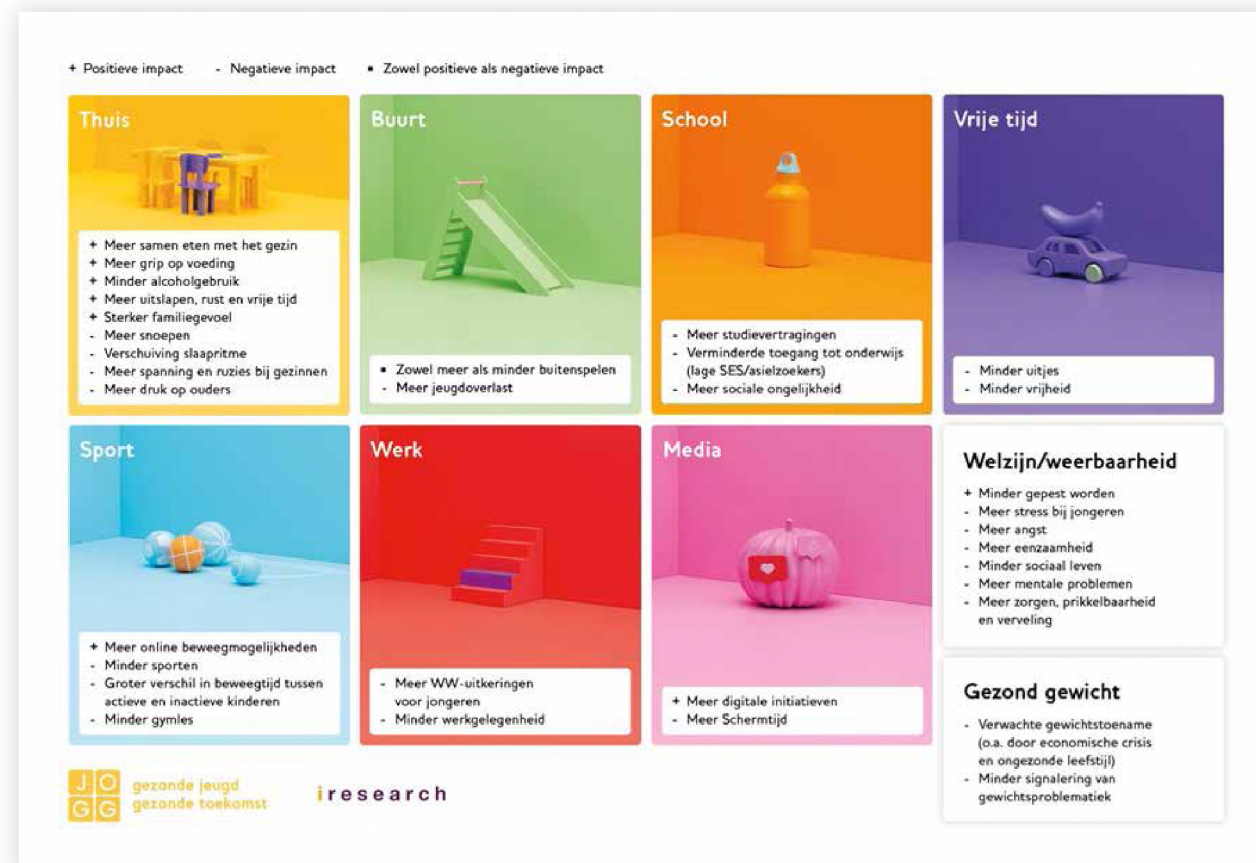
+ Positieve impact  - Negatieve impact  ▪ Zowel positieve als negatieve impact

Thuis

+ Meer samen eten met het gezin
+ Meer grip op voeding
+ Minder alcoholgebruik
+ Meer uitslapen, rust en vrije tijd
+ Sterker familiegevoel
- Meer snoepen
- Verschuiving slaapritme
- Meer spanning en ruzies bij gezinnen
- Meer druk op ouders

Buurt

▪ Zowel meer als minder buitenspelen
- Meer jeugdoverlast

School

- Meer studievertragingen
- Verminderde toegang tot onderwijs (lage SES/asielzoekers)
- Meer sociale ongelijkheid

Vrije tijd

- Minder uitjes
- Minder vrijheid

Sport

+ Meer online beweegmogelijkheden
- Minder sporten
- Groter verschil in beweegtijd tussen actieve en inactieve kinderen
- Minder gymles

Werk

- Meer WW-uitkeringen voor jongeren
- Minder werkgelegenheid

Media

+ Meer digitale initiatieven
- Meer Schermtijd

Welzijn/weerbaarheid

+ Minder gepest worden
- Meer stress bij jongeren
- Meer angst
- Meer eenzaamheid
- Minder sociaal leven
- Meer mentale problemen
- Meer zorgen, prikkelbaarheid en verveling

Gezond gewicht

- Verwachte gewichtstoename (o.a. door economische crisis en ongezonde leefstijl)
- Minder signalering van gewichtsproblematiek

JO GG gezonde jeugd gezonde toekomst

iresearch